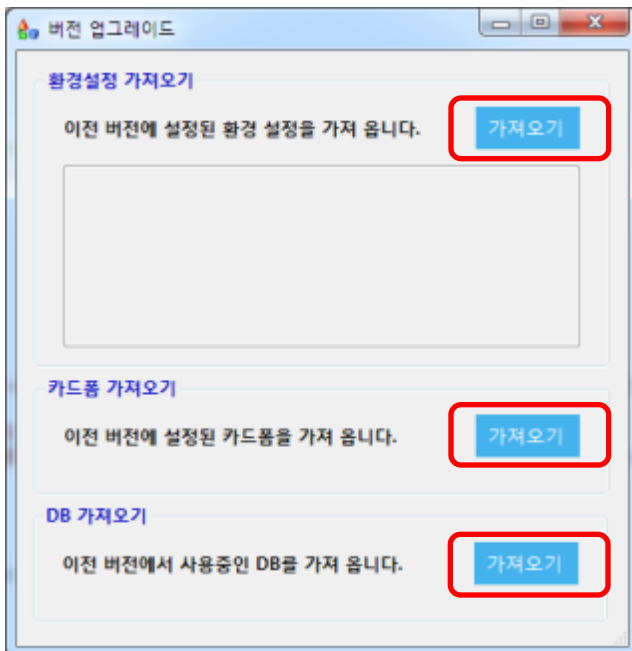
버전 업그레이드

환경설정 가져오기

이전 버전에 설정된 환경 설정을 가져 옵니다.

가져오기

카드폼 가져오기

이전 버전에 설정된 카드폼을 가져 옵니다.

가져오기

DB 가져오기

이전 버전에서 사용중인 DB를 가져 옵니다.

가져오기